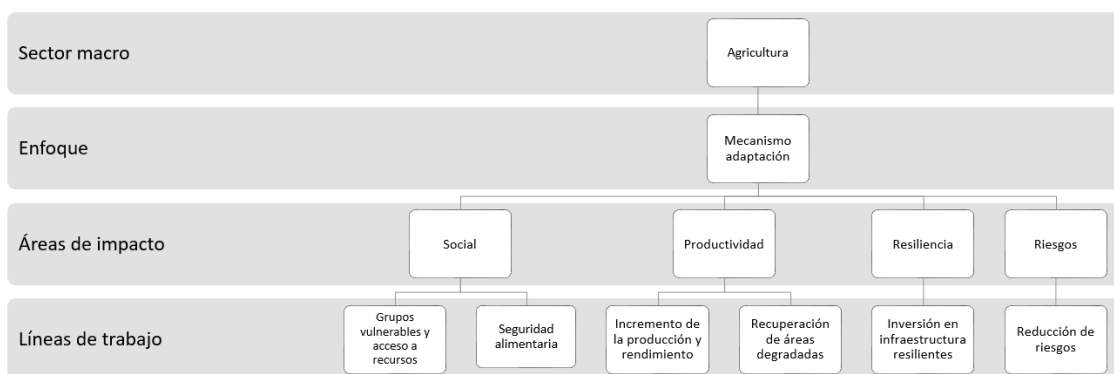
Sector macro

Agricultura

Enfoque

Mecanismo adaptación

Áreas de impacto

Social

Productividad

Resiliencia

Riesgos

Líneas de trabajo

Grupos vulnerables y acceso a recursos

Seguridad alimentaria

Incremento de la producción y rendimiento

Recuperación de áreas degradadas

Inversión en infraestructura resilientes

Reducción de riesgos